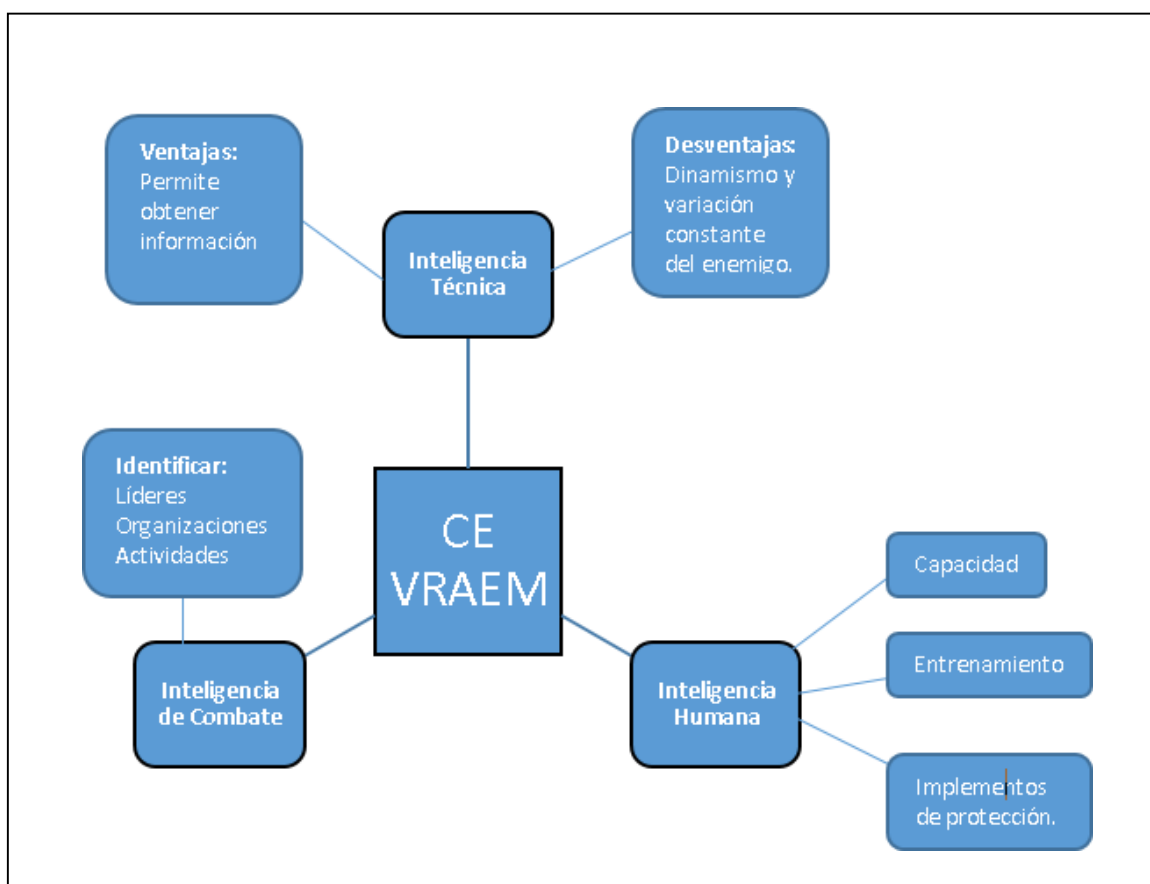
Ventajas:
Permite obtener información

Desventajas:
Dinamismo y variación constante del enemigo.

Inteligencia Técnica

Identificar:
Líderes
Organizaciones
Actividades

CE VRAEM

Capacidad

Entrenamiento

Inteligencia de Combate

Inteligencia Humana

Implementos de protección.